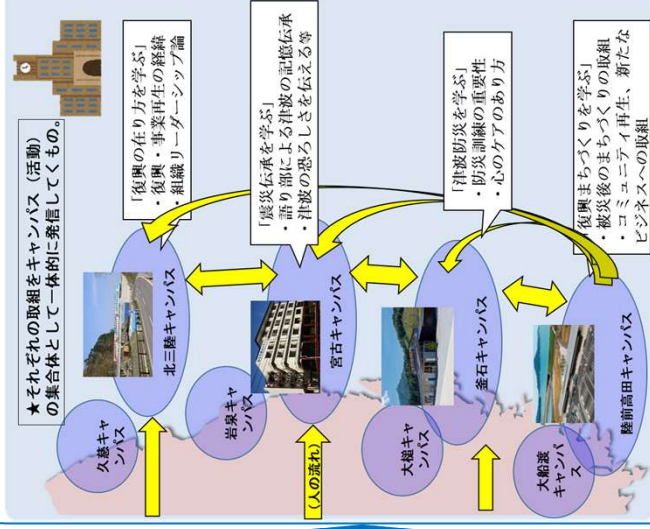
★それぞれの取組をキャンパス（活動）の集合体として一体的に発信していくもの。

「復興の在り方を学ぶ」
・復興・事業再生の経緯
・組織リーダーシップ論

「震災伝承を学ぶ」
・語り部による津波の記憶伝承
・津波の恐ろしさを伝える等

「津波防災を学ぶ」
・防災訓練の重要性
・心のケアのあり方

「復興まちづくりを学ぶ」
・被災後のまちづくりの取組
・コミュニティ再生、新たなビジネスへの取組

北三陸キャンパス

宮古キャンパス

釜石キャンパス

陸前高田キャンパス

久慈キャンパス

岩泉キャンパス

大槌キャンパス

大船渡キャンパス

（人の流れ）